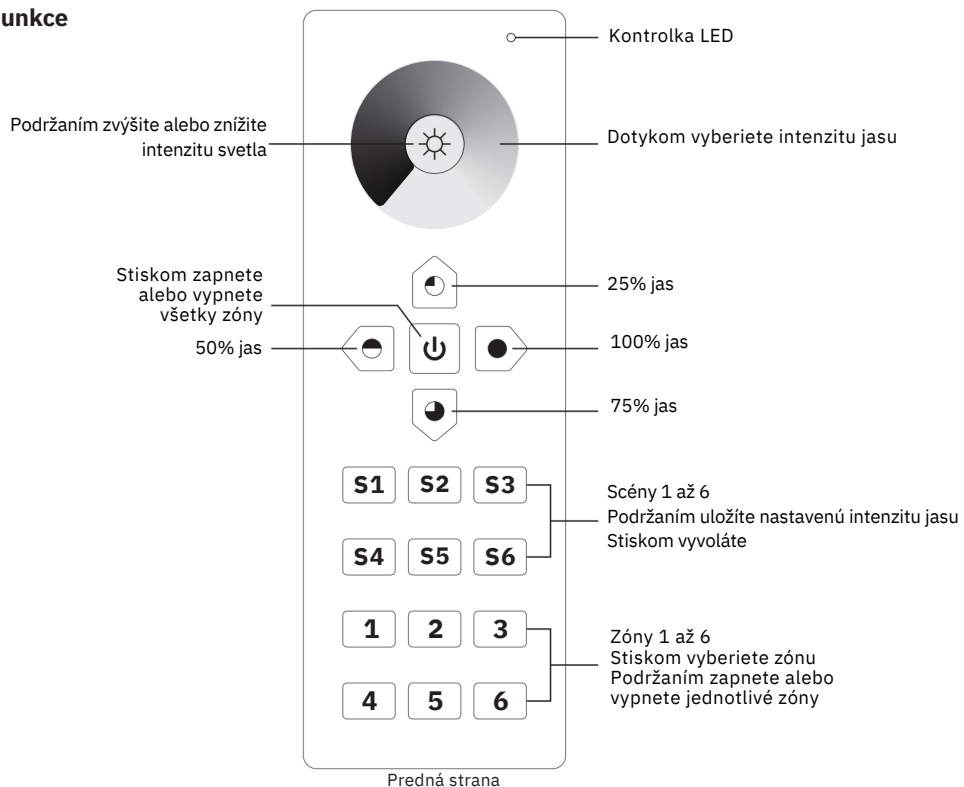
unkce

Kontrolka LED

Podržaním zvýšite alebo znížite intenzitu svetla

Dotykom vyberiete intenzitu jasu

Stiskom zapnete alebo vypnete všetky zóny

25% jas

50% jas

100% jas

75% jas

S1 S2 S3

S4 S5 S6

Scény 1 až 6
Podržaním uložíte nastavenú intenzitu jasu
Stiskom vyvoláte

1 2 3

4 5 6

Zóny 1 až 6
Stiskom vyberiete zónu
Podržaním zapnete alebo vypnete jednotlivé zóny

Predná strana